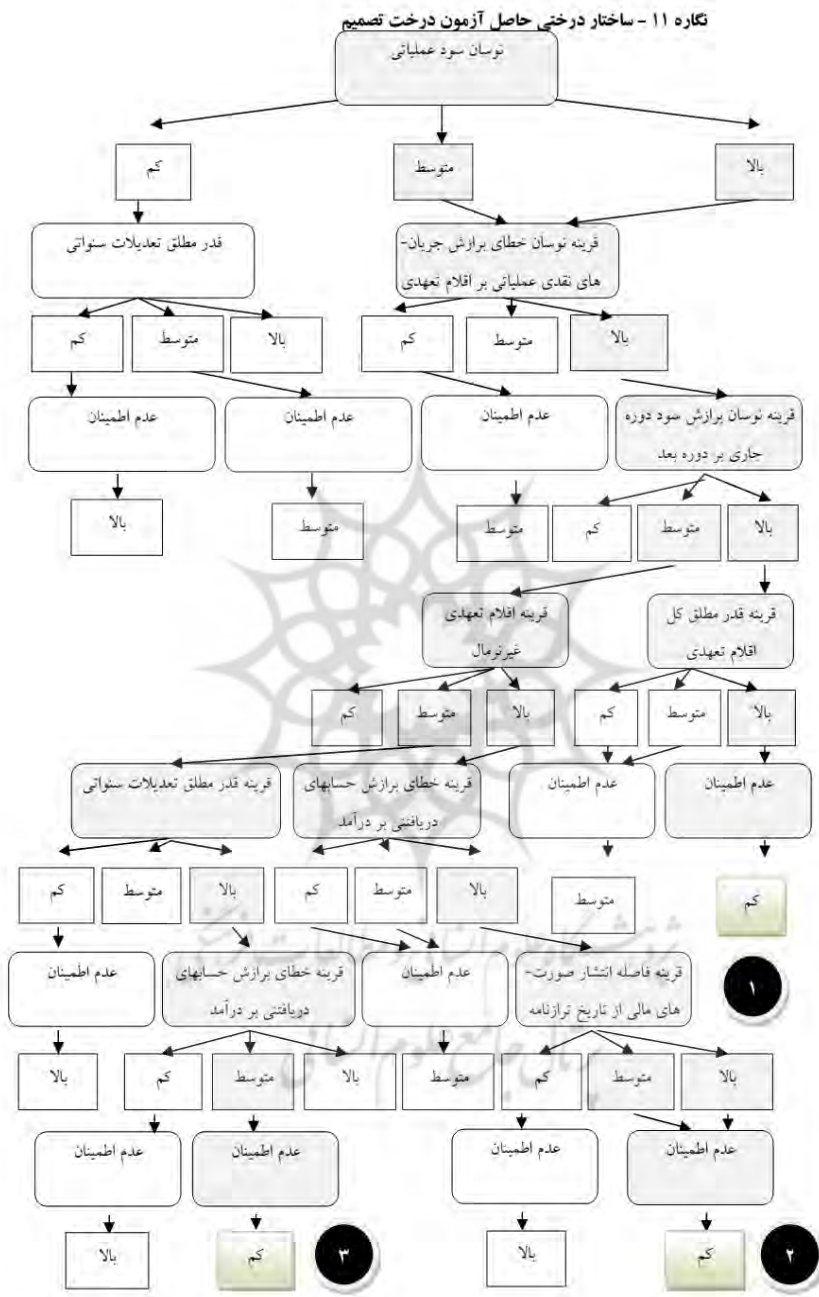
نگاره ۱۱ - ساختار درختی حاصل آزمون درخت تصمیم

نوسان سود عملیاتی

بالا
متوسط
کم

قرینه نوسان خطای برازش جریان‌های نقدی عملیاتی بر اقلام تعهدی

قدر مطلق تعدیلات سنواتی

بالا
متوسط
کم

بالا
متوسط
کم

قرینه نوسان برازش سود دوره جاری بر دوره بعد

عدم اطمینان

عدم اطمینان

عدم اطمینان

بالا
متوسط
کم
متوسط

متوسط

بالا

قرینه قدر مطلق کل اقلام تعهدی

قرینه اقلام تعهدی غیرنرمال

بالا
متوسط
کم

بالا
متوسط
کم

عدم اطمینان

عدم اطمینان

قرینه خطای برازش حسابهای دریافتنی بر درآمد

قرینه قدر مطلق تعدیلات سنواتی

کم

متوسط

بالا
متوسط
کم

بالا
متوسط
کم

۱

قرینه فاصله انتشار صورت‌های مالی از تاریخ ترازنامه

عدم اطمینان

قرینه خطای برازش حسابهای دریافتنی بر درآمد

عدم اطمینان

بالا
متوسط
کم
متوسط
بالا
متوسط
کم
بالا

عدم اطمینان

عدم اطمینان

عدم اطمینان

عدم اطمینان

۲
کم
بالا
۳
کم
بالا